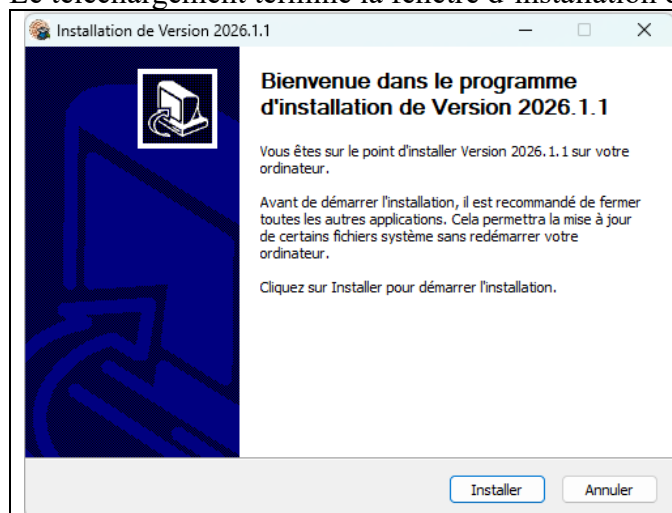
Le téléchargement terminé la fenêtre d'installation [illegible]

Installation de Version 2026.1.1

Bienvenue dans le programme d'installation de Version 2026.1.1

Vous êtes sur le point d'installer Version 2026.1.1 sur votre ordinateur.

Avant de démarrer l'installation, il est recommandé de fermer toutes les autres applications. Cela permettra la mise à jour de certains fichiers système sans redémarrer votre ordinateur.

Cliquez sur Installer pour démarrer l'installation.

Installer Annuler